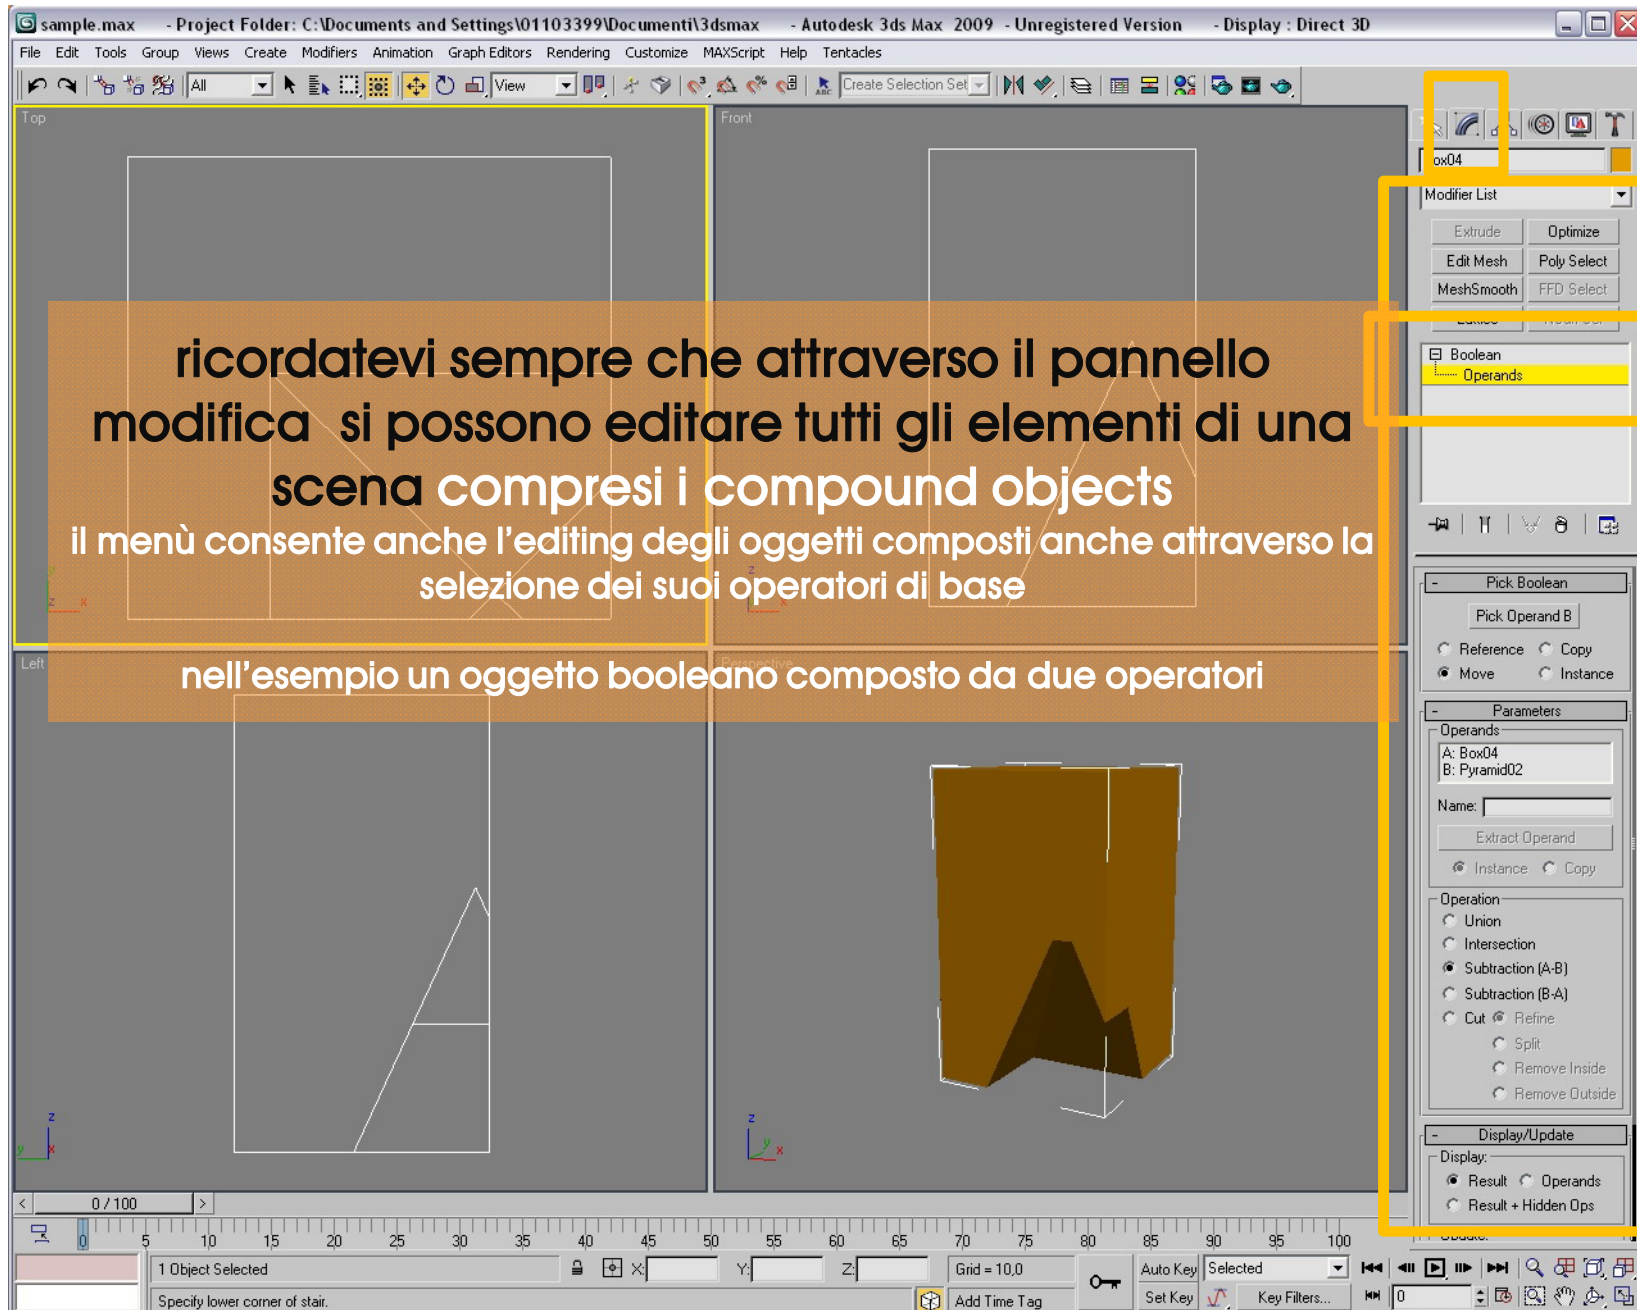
sample.max - Project Folder: C:\Documents and Settings\01103399\Documenti\3dsmax - Autodesk 3ds Max 2009 - Unregistered Version - Display : Direct 3D

File Edit Tools Group Views Create Modifiers Animation Graph Editors Rendering Customize MAXScript Help Tentacles

All View Create Selection Set

Top Front Left Perspective

ricordatevi sempre che attraverso il pannello modifica si possono editare tutti gli elementi di una scena compresi i compound objects

il menù consente anche l'editing degli oggetti composti anche attraverso la selezione dei suoi operatori di base

nell'esempio un oggetto booleano composto da due operatori

ox04

Modifier List

Extrude Optimize
Edit Mesh Poly Select
MeshSmooth FFD Select

Boolean
Operands

Pick Boolean
Pick Operand B
Reference Copy
Move Instance

Parameters
Operands
A: Box04
B: Pyramid02
Name:
Extract Operand
Instance Copy

Operation
Union
Intersection
Subtraction (A-B)
Subtraction (B-A)
Cut Refine
Split
Remove Inside
Remove Outside

Display/Update
Display:
Result Operands
Result + Hidden Ops

0 / 100

0 5 10 15 20 25 30 35 40 45 50 55 60 65 70 75 80 85 90 95 100

1 Object Selected
Specify lower corner of stair.
X: Y: Z: Grid = 10,0
Add Time Tag
Auto Key Selected
Set Key Key Filters...
0